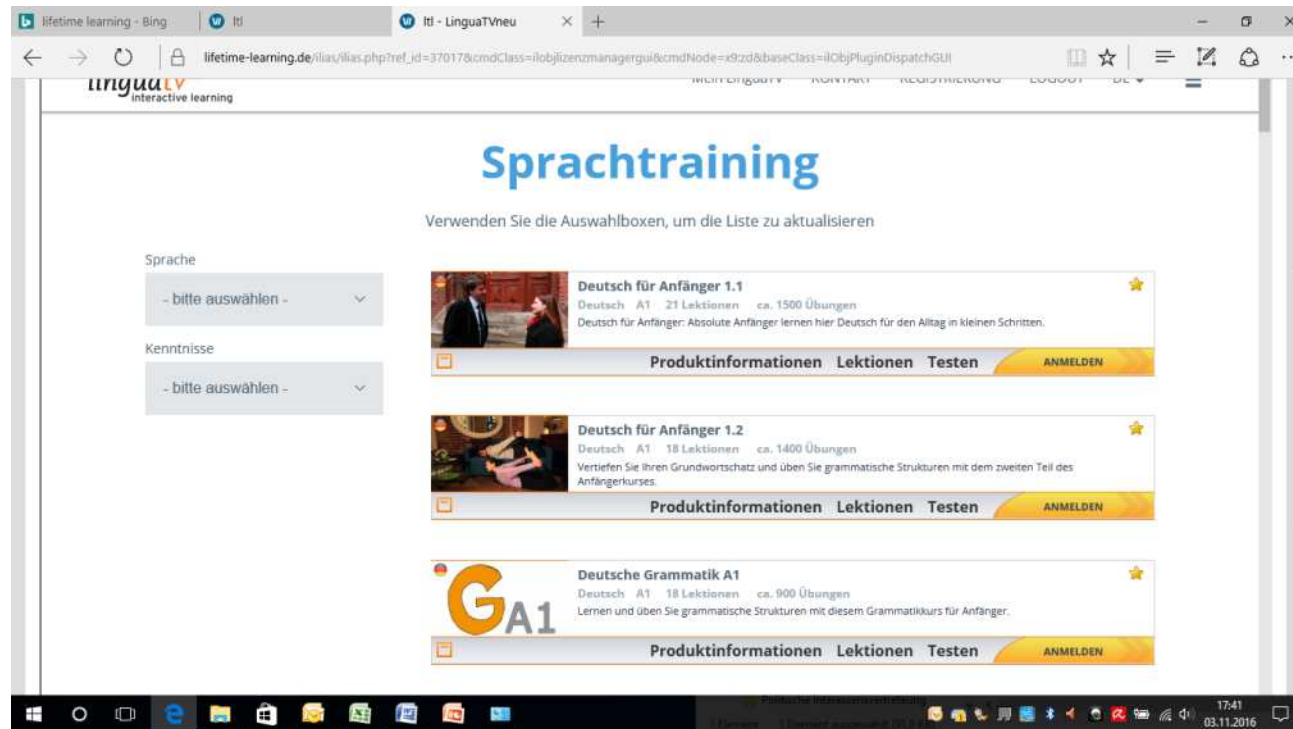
lifetime learning - Bing | ltl | ltl - LinguaTVneu

lifetime-learning.de/ilias/ilias.php?ref_id=37017&cmdClass=ilobjlizenzmanagergui&cmdNode=x9:zd&baseClass=ilObjPluginDispatchGUI

linguaTV interactive learning

MEIN LINGUATV KONTAKT REGISTRIERUNG LOGOUT DE

Sprachtraining

Verwenden Sie die Auswahlboxen, um die Liste zu aktualisieren

Sprache

- bitte auswählen -

Kenntnisse

- bitte auswählen -

Deutsch für Anfänger 1.1
Deutsch A1 21 Lektionen ca. 1500 Übungen
Deutsch für Anfänger: Absolute Anfänger lernen hier Deutsch für den Alltag in kleinen Schritten.
Produktinformationen Lektionen Testen ANMELDEN

Deutsch für Anfänger 1.2
Deutsch A1 18 Lektionen ca. 1400 Übungen
Vertiefen Sie Ihren Grundwortschatz und üben Sie grammatische Strukturen mit dem zweiten Teil des Anfängerkurses.
Produktinformationen Lektionen Testen ANMELDEN

Deutsche Grammatik A1
GA1
Deutsch A1 18 Lektionen ca. 900 Übungen
Lernen und üben Sie grammatische Strukturen mit diesem Grammatikkurs für Anfänger.
Produktinformationen Lektionen Testen ANMELDEN

17:41
03.11.2016